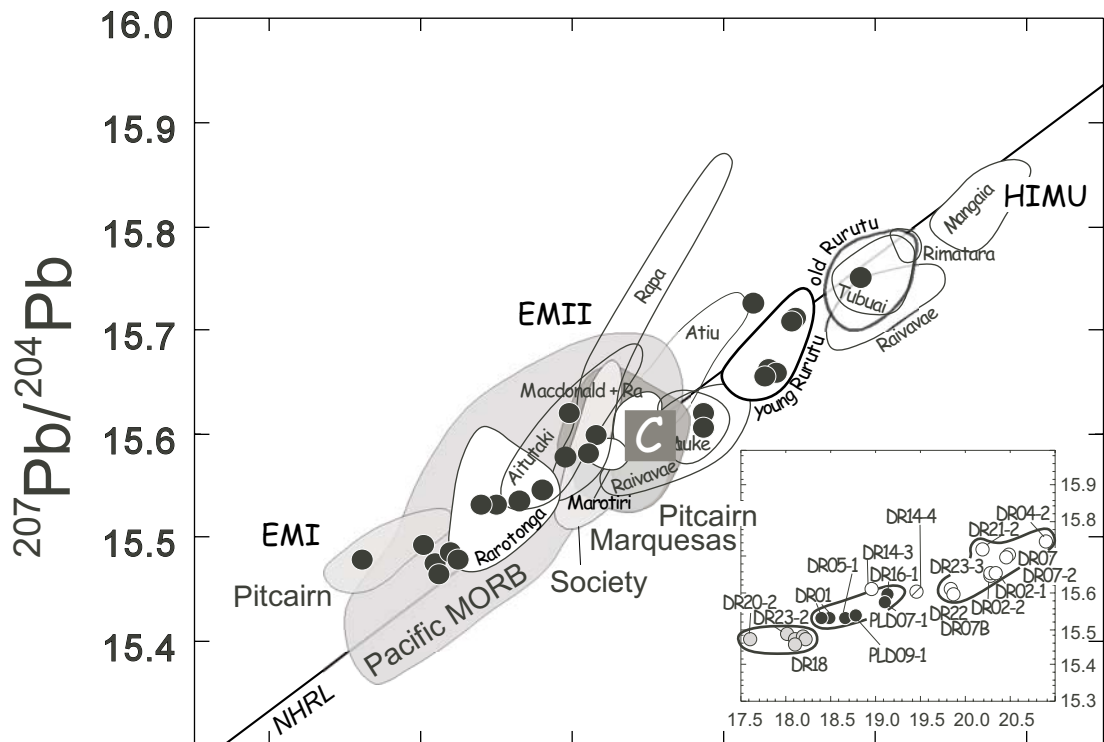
16.0
15.9
15.8
15.7
15.6
15.5
15.4
$^{207}Pb/^{204}Pb$
HIMU
Mangaia
Rimatara
old Rurutu
Tubuai
Raivavae
Rapa
EMII
Atiu
young Rurutu
Macdonald + Ra
C
Mauke
Aitutaki
Raivavae
Marotiri
Rarotonga
Pitcairn
Marquesas
EMI
Society
Pitcairn
Pacific MORB
NHRL
15.9
15.8
15.7
15.6
15.5
15.4
15.3
DR14-4
DR04-2
DR21-2
DR07
DR23-3
DR07-2
DR02-1
DR02-2
DR22
DR07B
DR14-3
DR16-1
DR05-1
DR01
PLD07-1
DR20-2
DR23-2
DR18
PLD09-1
17.5
18.0
18.5
19.0
19.5
20.0
20.5